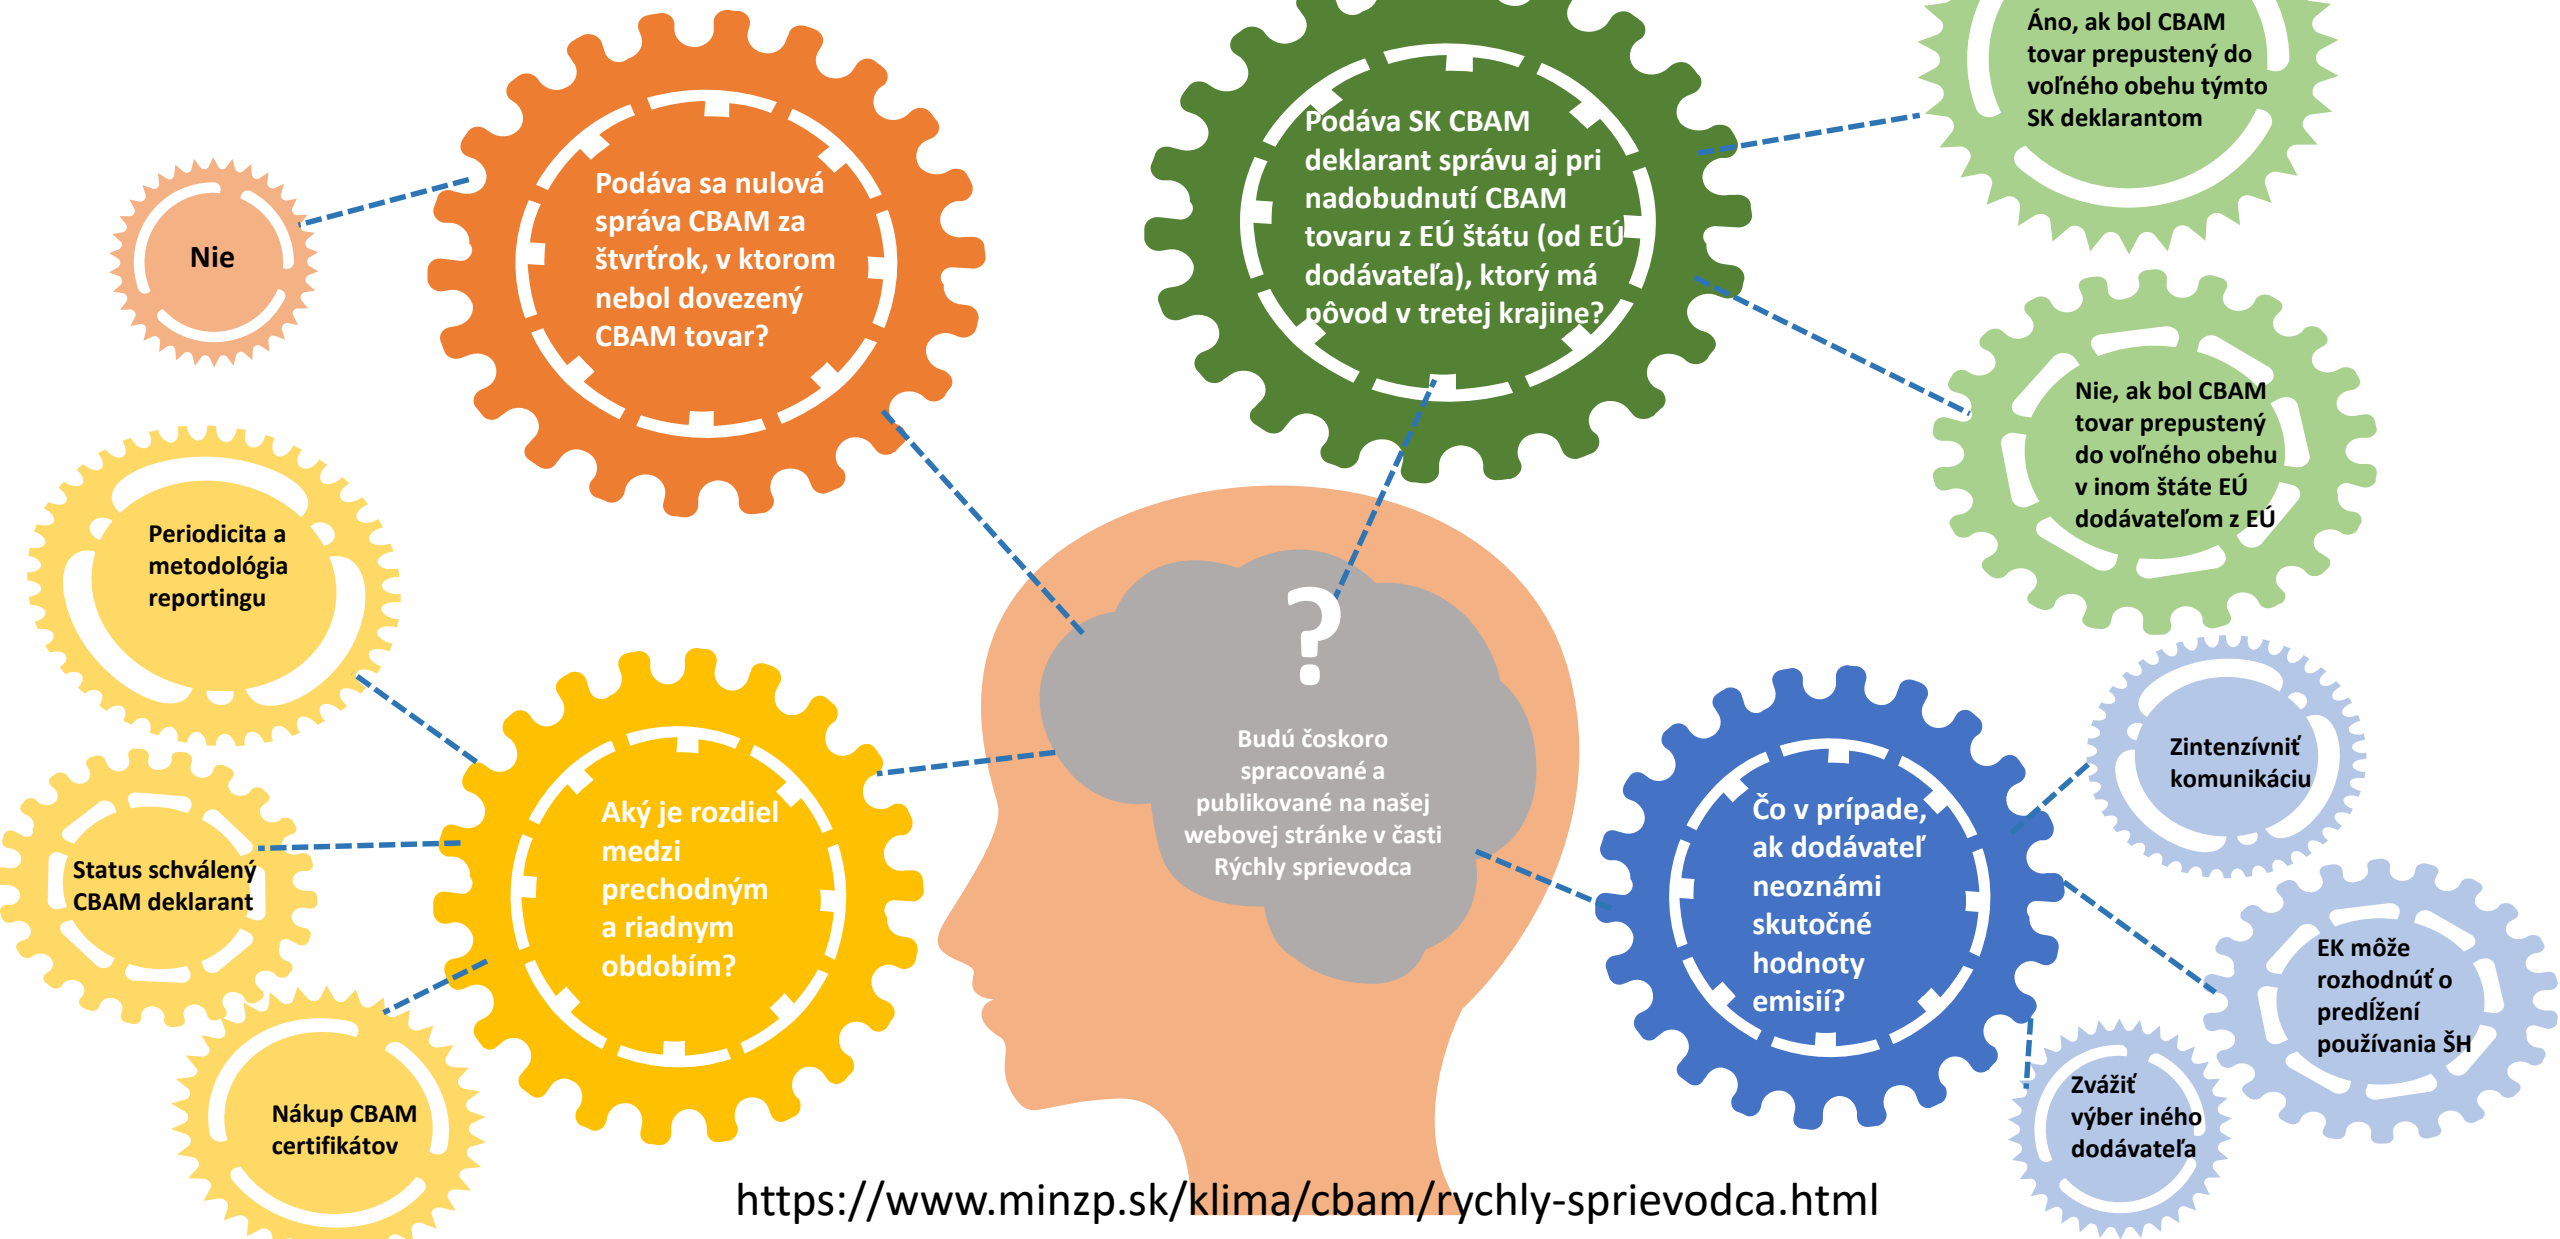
Nie

Podáva sa nulová správa CBAM za štvrťrok, v ktorom nebol dovezený CBAM tovar?

Podáva SK CBAM deklarant správu aj pri nadobudnutí CBAM tovaru z EÚ štátu (od EÚ dodávateľa), ktorý má pôvod v tretej krajine?

Áno, ak bol CBAM tovar prepustený do voľného obehu týmto SK deklarantom

Nie, ak bol CBAM tovar prepustený do voľného obehu v inom štáte EÚ dodávateľom z EÚ

Periodicita a metodológia reportingu

?

Budú čoskoro spracované a publikované na našej webovej stránke v časti Rýchly sprievodca

Aký je rozdiel medzi prechodným a riadnym obdobím?

Status schválený CBAM deklarant

Nákup CBAM certifikátov

Čo v prípade, ak dodávateľ neoznámi skutočné hodnoty emisií?

Zintenzívniť komunikáciu

EK môže rozhodnúť o predĺžení používania ŠH

Zvážiť výber iného dodávateľa

https://www.minzp.sk/klima/cbam/rychly-sprievodca.html